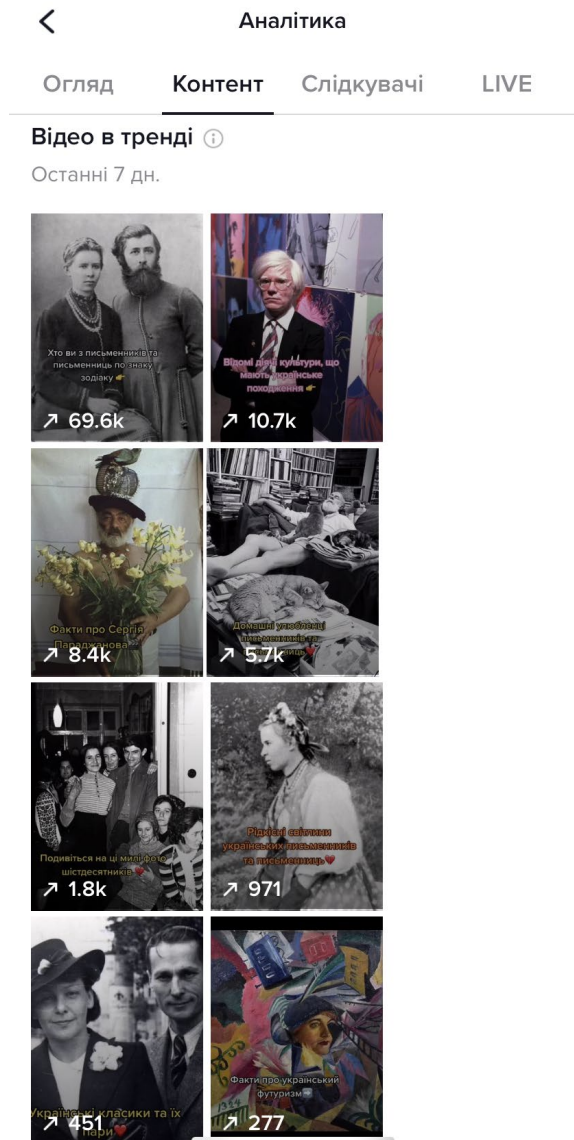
<

Аналітика

Огляд Контент Слідкувачі LIVE

Відео в тренді ⓘ

Останні 7 дн.

Хто ви з письменників та письменниць по знаку зодіаку 👉

↗ 69.6k

Відомі діячі культури, що мають українське походження 👉

↗ 10.7k

Факти про Сергія Параджанова

↗ 8.4k

Домашні улюбленці письменників та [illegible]

↗ 5.7k

Подивіться на ці милі фото шістдесятників

↗ 1.8k

Рідкісні світлини українських письменників та письменниць

↗ 971

Українські класики та їх пари

↗ 451

Факти про український футуризм

↗ 277